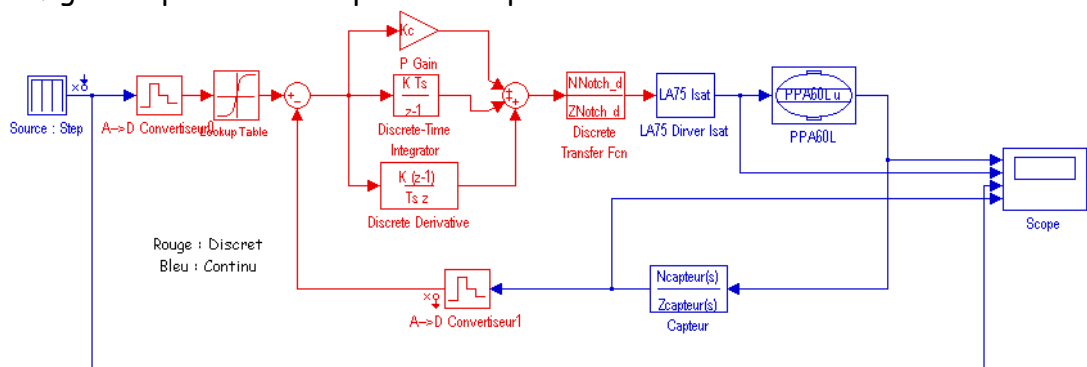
Source : Step
A->D Converteur0
Lookup Table
Kc
P Gain
K Ts
z-1
Discrete-Time Integrator
K (z-1)
Ts z
Discrete Derivative
NNotch_d
ZNotch_d
Discrete Transfer Fcn
LA75 Isat
LA75 Dirver Isat
PPA60Lu
PPA60L
Scope
Rouge : Discret
Bleu : Continu
A->D Convertiseur1
Ncapteur(s)
Zcapteur(s)
Capteur